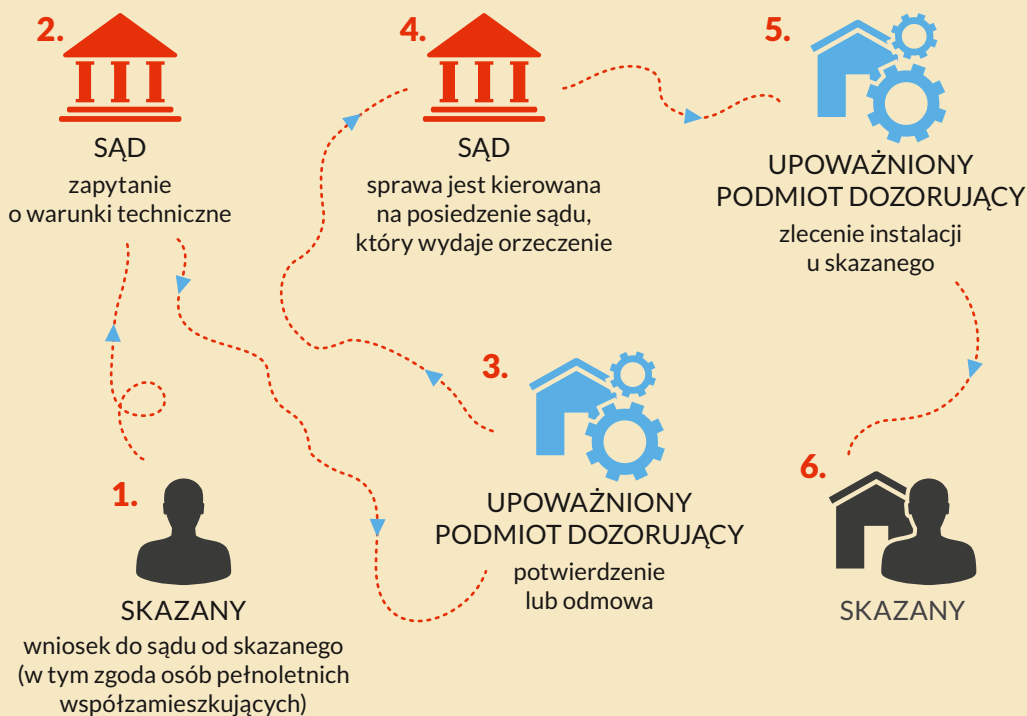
2.
SĄD
zapytanie o warunki techniczne

4.
SĄD
sprawa jest kierowana na posiedzenie sądu, który wydaje orzeczenie

5.
UPOWAŻNIONY PODMIOT DOZORUJĄCY
zlecenie instalacji u skazanego

3.
UPOWAŻNIONY PODMIOT DOZORUJĄCY
potwierdzenie lub odmowa

1.
SKAZANY
wniosek do sądu od skazanego (w tym zgoda osób pełnoletnich współzamieszkujących)

6.
SKAZANY